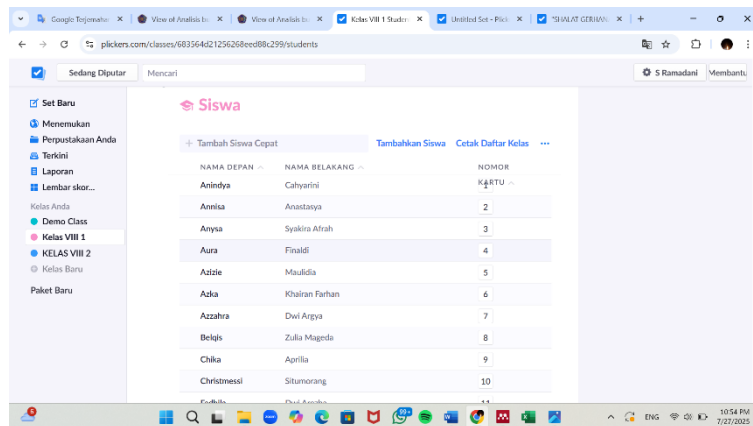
Google Terjemahan | View of Analisis b | View of Analisis b | Kelas VIII 1 Studen | Untitled Set - Plick | "SHALAT GERHAN

plickers.com/classes/683564d21256268eed88c299/students

Sedang Diputar | Mencari | S Ramadani | Membantu

Set Baru
Menemukan
Perpustakaan Anda
Terkini
Laporan
Lembar skor...

Kelas Anda
Demo Class
Kelas VIII 1
KELAS VIII 2
Kelas Baru

Paket Baru

Siswa

+ Tambah Siswa Cepat | Tambahkan Siswa | Cetak Daftar Kelas | ···

| NAMA DEPAN | NAMA BELAKANG | NOMOR KARTU |
|---|---|---|
| Anindya | Cahyarini | 1 |
| Annisa | Anastasya | 2 |
| Anysa | Syakira Afrah | 3 |
| Aura | Finaldi | 4 |
| Azizie | Maulidia | 5 |
| Azka | Khairan Farhan | 6 |
| Azzahra | Dwi Argya | 7 |
| Belqis | Zulia Mageda | 8 |
| Chika | Aprilia | 9 |
| Christmessi | Situmorang | 10 |
| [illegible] | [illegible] | 11 |

ENG 10:54 PM 7/27/2025